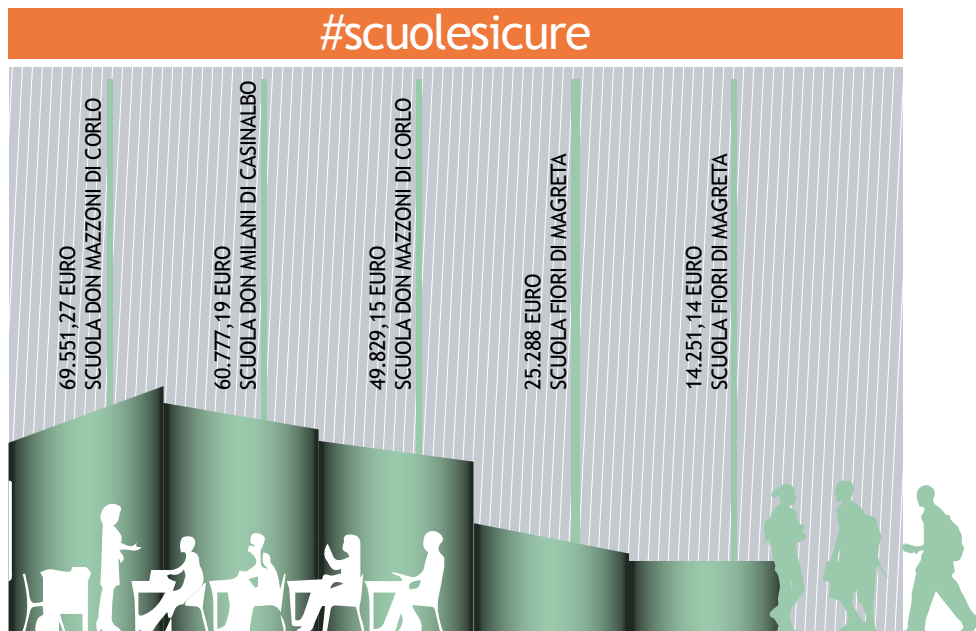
#scuolesicure

69.551,27 EURO
SCUOLA DON MAZZONI DI CORLO

60.777,19 EURO
SCUOLA DON MILANI DI CASINALBO

49.829,15 EURO
SCUOLA DON MAZZONI DI CORLO

25.288 EURO
SCUOLA FIORI DI MAGRETA

14.251,14 EURO
SCUOLA FIORI DI MAGRETA